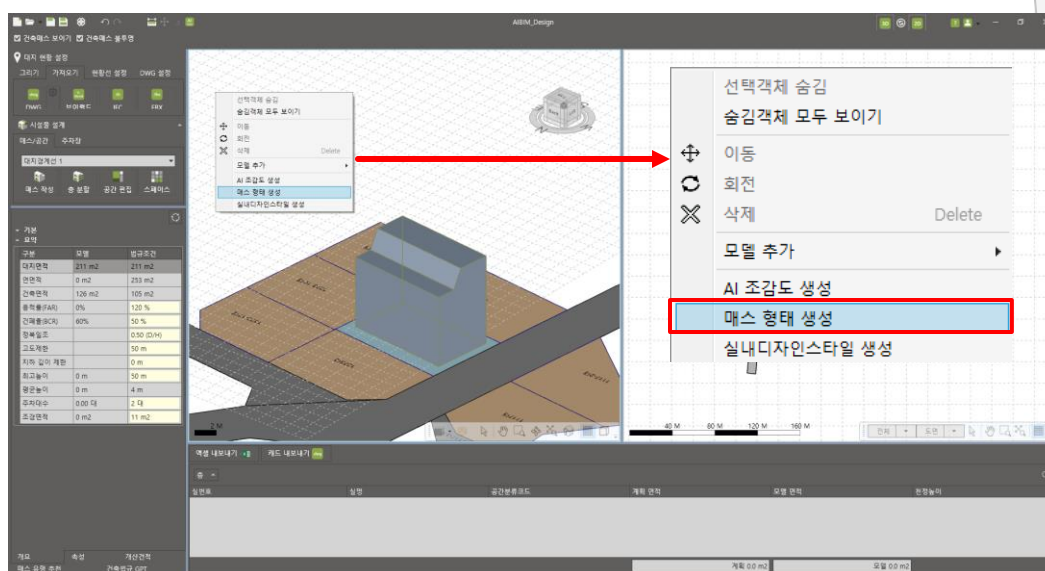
AIBIM_Design

건축매스 보이기 건축매스 불투명

대지 현황 설정

그리기 가져오기 현황선 설정 DWG 설정

DWG 브이월드 IFC FBX

시설물 설계

매스/공간 주차장

대지경계선 1

매스 작성 층 분할 공간 편집 스페이스

- 기본
- 요약

| 구분 | 모델 | 법규조건 |
|---|---|---|
| 대지면적 | 211 m2 | 211 m2 |
| 연면적 | 0 m2 | 253 m2 |
| 건축면적 | 126 m2 | 105 m2 |
| 용적률(FAR) | 0% | 120 % |
| 건폐율(BCR) | 60% | 50 % |
| 정북일조 | | 0.50 (D/H) |
| 고도제한 | | 50 m |
| 지하 깊이 제한 | | 0 m |
| 최고높이 | 0 m | 50 m |
| 평균높이 | 0 m | 4 m |
| 주차대수 | 0.00 대 | 2 대 |
| 조경면적 | 0 m2 | 11 m2 |

선택객체 숨김
숨김객체 모두 보이기
이동
회전
삭제 Delete
모델 추가
AI 조감도 생성
매스 형태 생성
실내디자인스타일 생성

선택객체 숨김
숨김객체 모두 보이기
이동
회전
삭제 Delete
모델 추가
AI 조감도 생성
매스 형태 생성
실내디자인스타일 생성

40 M 80 M 120 M 160 M

엑셀 내보내기 캐드 내보내기

층

실번호 실명 공간분류코드 계획 면적 모델 면적 천정높이

개요 속성 개선면적

매스 유형 추천 건축법규 GPT

계획 0.0 m2 모델 0.0 m2